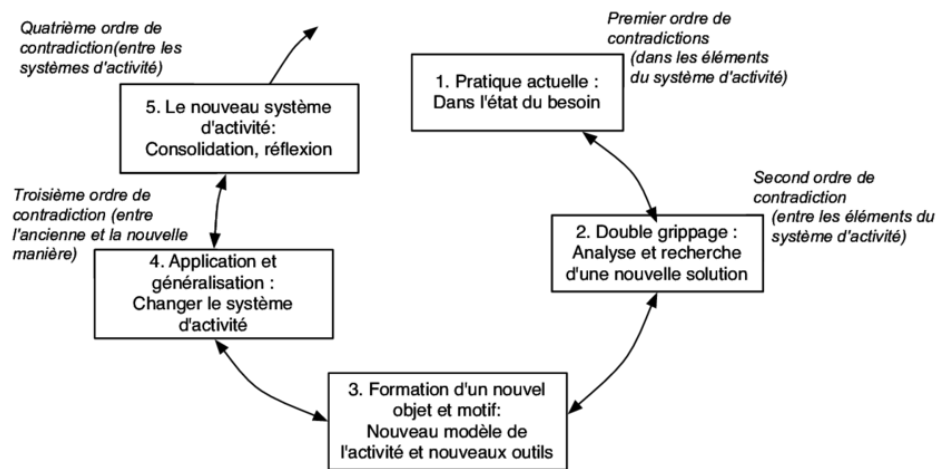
Quatrième ordre de contradiction(entre les systèmes d'activité)

Premier ordre de contradictions (dans les éléments du système d'activité)

5. Le nouveau système d'activité: Consolidation, réflexion

1. Pratique actuelle : Dans l'état du besoin

Second ordre de contradiction (entre les éléments du système d'activité)

Troisième ordre de contradiction (entre l'ancienne et la nouvelle manière)

2. Double grippage : Analyse et recherche d'une nouvelle solution

4. Application et généralisation : Changer le système d'activité

3. Formation d'un nouvel objet et motif: Nouveau modèle de l'activité et nouveaux outils